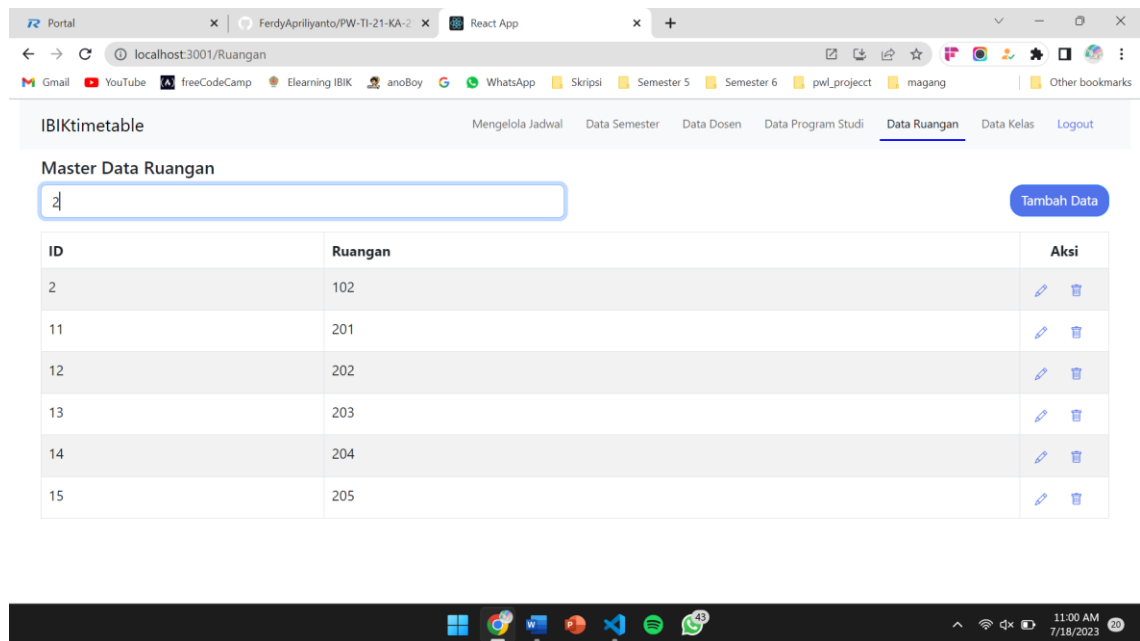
Portal
FerdyApriliyanto/PW-TI-21-KA-2
React App
localhost:3001/Ruangan
Gmail YouTube freeCodeCamp Elearning IBIK anoBoy WhatsApp Skripsi Semester 5 Semester 6 pwl_projecct magang Other bookmarks

IBIKtimetable
Mengelola Jadwal Data Semester Data Dosen Data Program Studi Data Ruangan Data Kelas Logout

Master Data Ruangan
2
Tambah Data

| ID | Ruangan | Aksi |
|---|---|---|
| 2 | 102 | |
| 11 | 201 | |
| 12 | 202 | |
| 13 | 203 | |
| 14 | 204 | |
| 15 | 205 | |

43
11:00 AM
7/18/2023
20